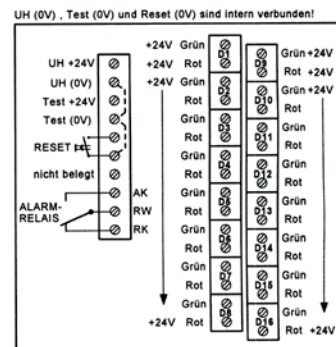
UH (0V) , Test (0V) und Reset (0V) sind intern verbunden!

UH +24V
UH (0V)
Test +24V
Test (0V)
RESET
nicht belegt
ALARM-RELAIS
AK
RW
RK

+24V Grün
+24V Rot
+24V Grün
Rot
Grün
Rot
Grün
Rot
Grün
Rot
Grün
Rot
Grün
Rot
Grün
+24V Rot

D1
D2
D3
D4
D5
D6
D7
D8

D9
D10
D11
D12
D13
D14
D15
D16

Grün +24V
Rot +24V
Grün +24V
Rot
Grün
Rot
Grün
Rot
Grün
Rot
Grün
Rot
Grün
Rot
Grün
Rot +24V